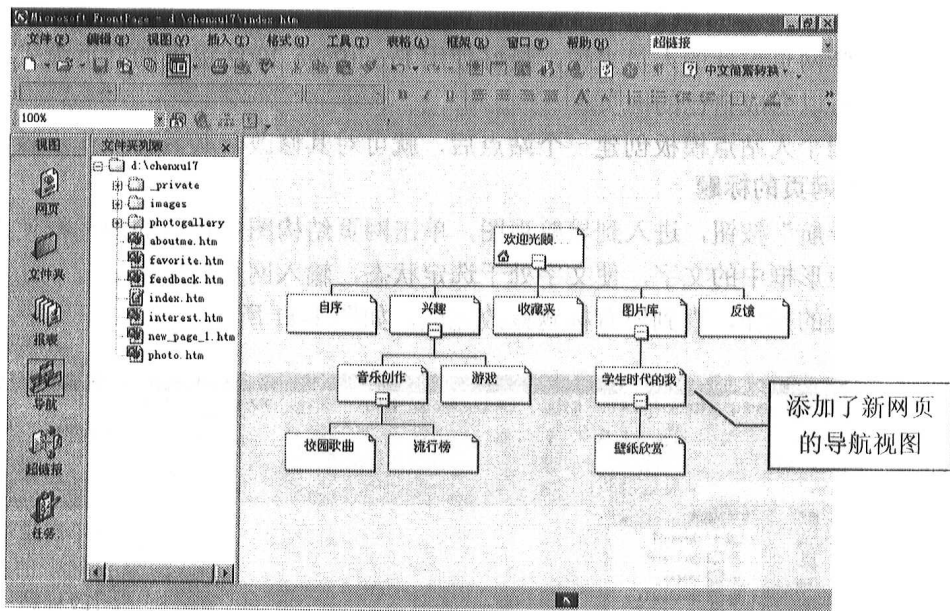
Microsoft FrontPage - d:\chenxu17\index.htm

文件(F) 编辑(E) 视图(V) 插入(I) 格式(O) 工具(T) 表格(A) 框架(R) 窗口(W) 帮助(H)

超链接

中文简繁转换

100%

视图

网页

文件夹

报表

导航

超链接

任务

文件夹列表

d:\chenxu17

_private

images

photogallery

aboutme.htm

favorite.htm

feedback.htm

index.htm

interest.htm

new_page_1.htm

photo.htm

欢迎光临...

自序

兴趣

收藏夹

图片库

反馈

音乐创作

游戏

学生时代的我

校园歌曲

流行榜

壁纸欣赏

添加了新网页的导航视图